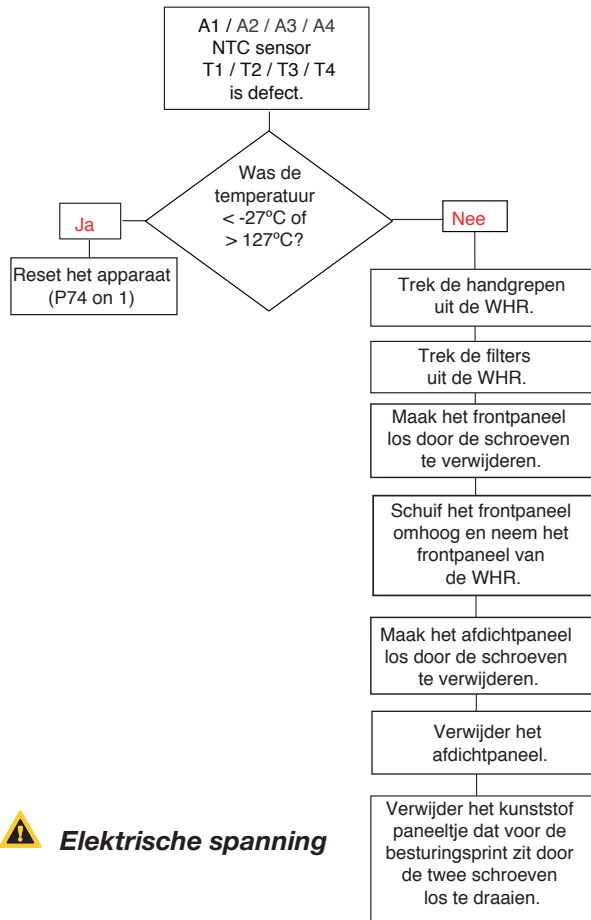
A1 / A2 / A3 / A4
NTC sensor
T1 / T2 / T3 / T4
is defect.

Was de temperatuur < -27ºC of > 127ºC?

Ja

Reset het apparaat (P74 on 1)

Nee

Trek de handgrepen uit de WHR.

Trek de filters uit de WHR.

Maak het frontpaneel los door de schroeven te verwijderen.

Schuif het frontpaneel omhoog en neem het frontpaneel van de WHR.

Maak het afdichtpaneel los door de schroeven te verwijderen.

Verwijder het afdichtpaneel.

Verwijder het kunststof paneeltje dat voor de besturingsprint zit door de twee schroeven los te draaien.

Elektrische spanning